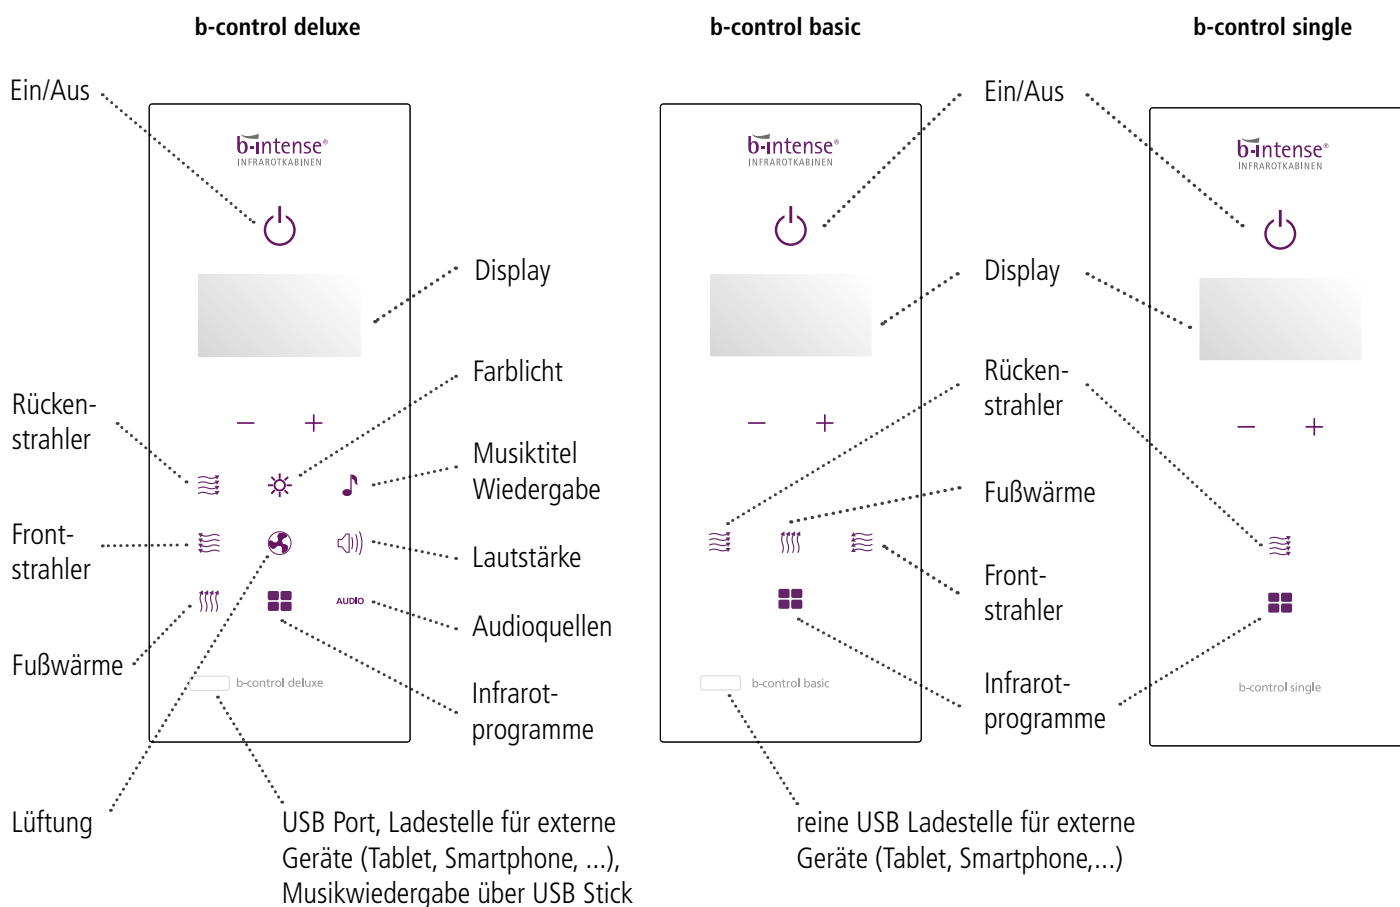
b-control deluxe

b-control basic

b-control single

Ein/Aus

b-intense®
INFRAROTKABINEN

Display

Farblicht

Rücken-
strahler

– +

Musiktitel
Wiedergabe

Front-
strahler

Lautstärke

AUDIO

Audioquellen

Fußwärme

b-control deluxe

Infrarot-
programme

Lüftung

USB Port, Ladestelle für externe Geräte (Tablet, Smartphone, ...), Musikwiedergabe über USB Stick

b-intense®
INFRAROTKABINEN

– +

b-control basic

reine USB Ladestelle für externe Geräte (Tablet, Smartphone,...)

Ein/Aus

Display

Rücken-
strahler

Fußwärme

Front-
strahler

Infrarot-
programme

b-intense®
INFRAROTKABINEN

– +

b-control single